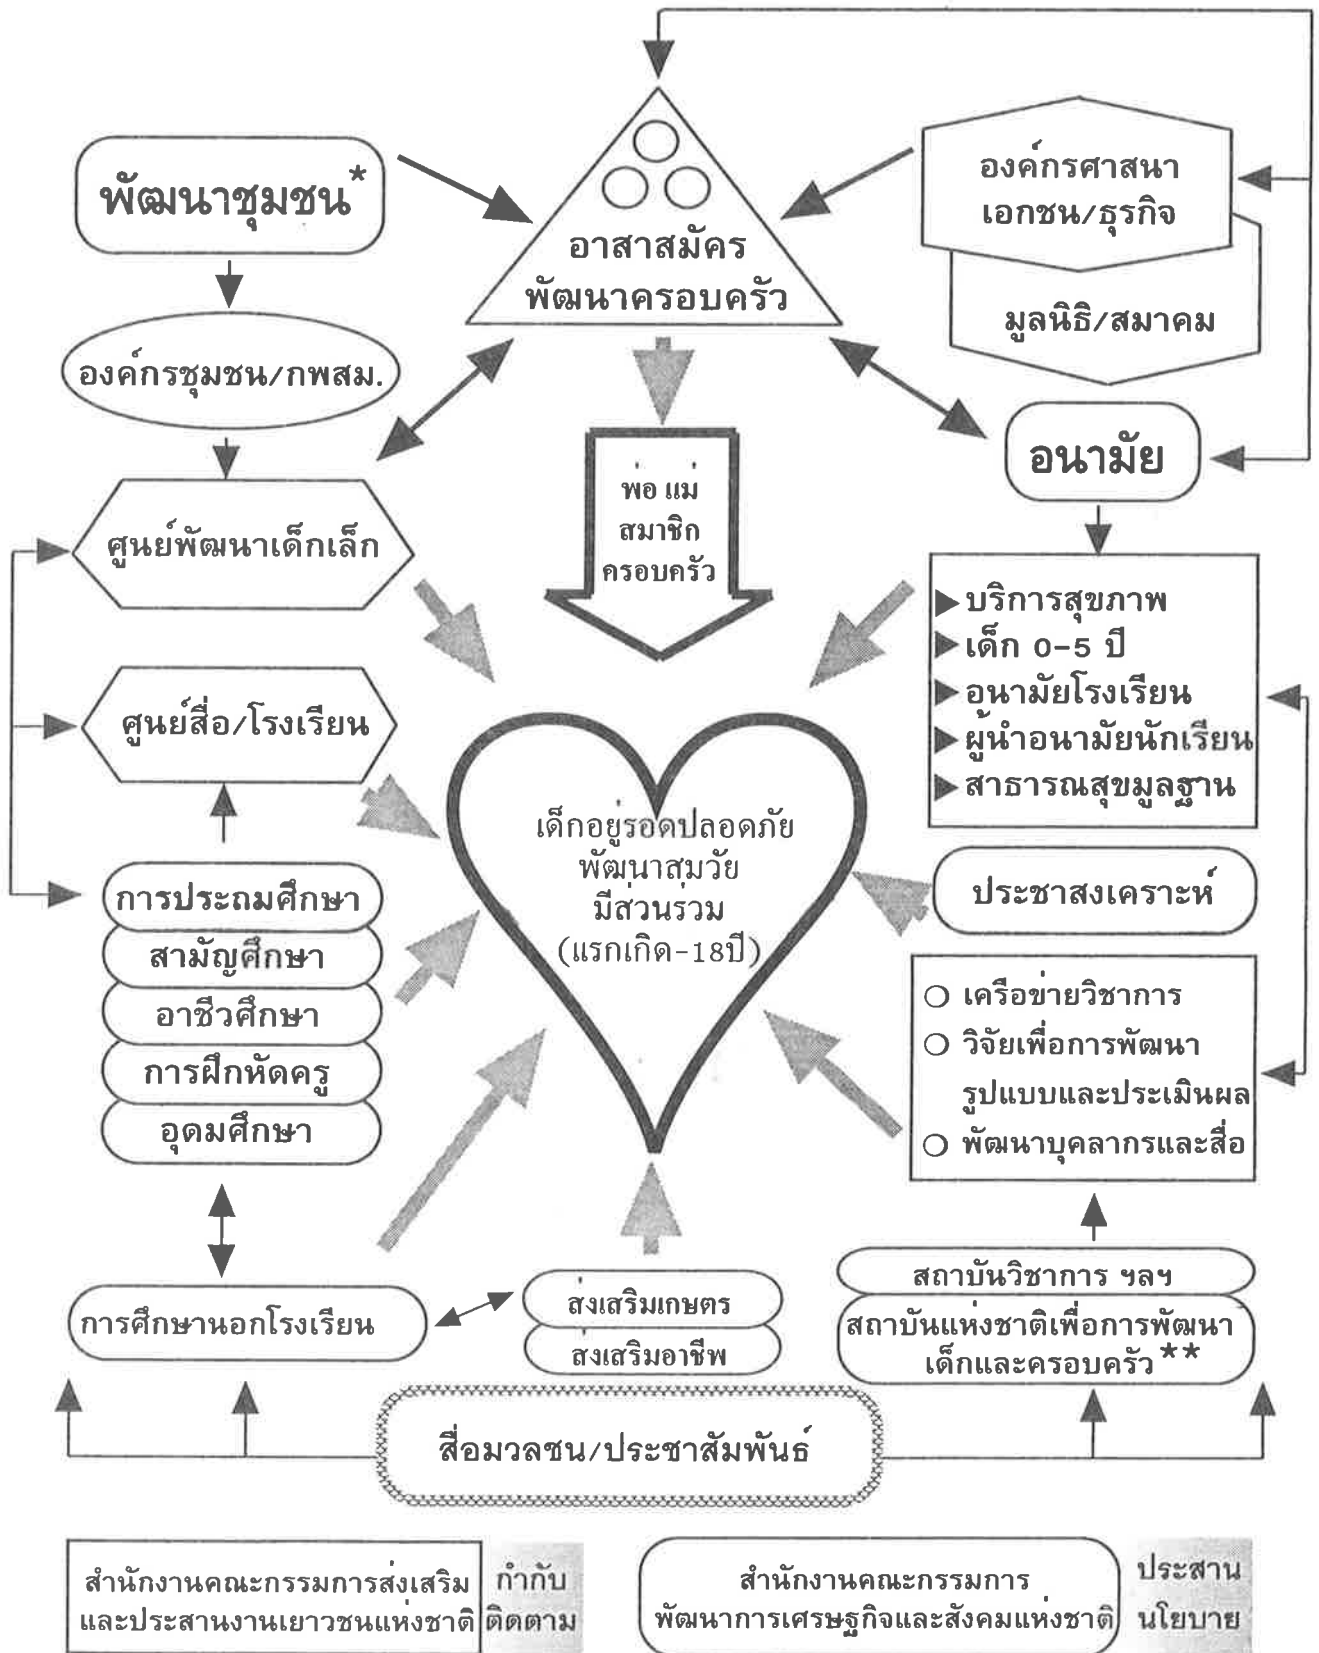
พัฒนาชุมชน*

อาสาสมัคร
พัฒนาครอบครัว

องค์กรศาสนา
เอกชน/ธุรกิจ

มูลนิธิ/สมาคม

องค์กรชุมชน/กพสม.

อนามัย

พ่อ แม่
สมาชิก
ครอบครัว

ศูนย์พัฒนาเด็กเล็ก

บริการสุขภาพ
เด็ก 0-5 ปี
อนามัยโรงเรียน
ผู้นำอนามัยนักเรียน
สาธารณสุขมูลฐาน

ศูนย์สื่อ/โรงเรียน

เด็กอยู่รอดปลอดภัย
พัฒนาสมวัย
มีส่วนรวม
(แรกเกิด-18ปี)

ประชาสงเคราะห์

การประถมศึกษา
สามัญศึกษา
อาชีวศึกษา
การฝึกหัดครู
อุดมศึกษา

เครือข่ายวิชาการ
วิจัยเพื่อการพัฒนา รูปแบบและประเมินผล
พัฒนาบุคลากรและสื่อ

สถาบันวิชาการ ฯลฯ
สถาบันแห่งชาติเพื่อการพัฒนา
เด็กและครอบครัว**

การศึกษานอกโรงเรียน

ส่งเสริมเกษตร
ส่งเสริมอาชีพ

สื่อมวลชน/ประชาสัมพันธ์

สำนักงานคณะกรรมการส่งเสริม
และประสานงานเยาวชนแห่งชาติ

กำกับ
ติดตาม

สำนักงานคณะกรรมการ
พัฒนาการเศรษฐกิจและสังคมแห่งชาติ

ประสาน
นโยบาย